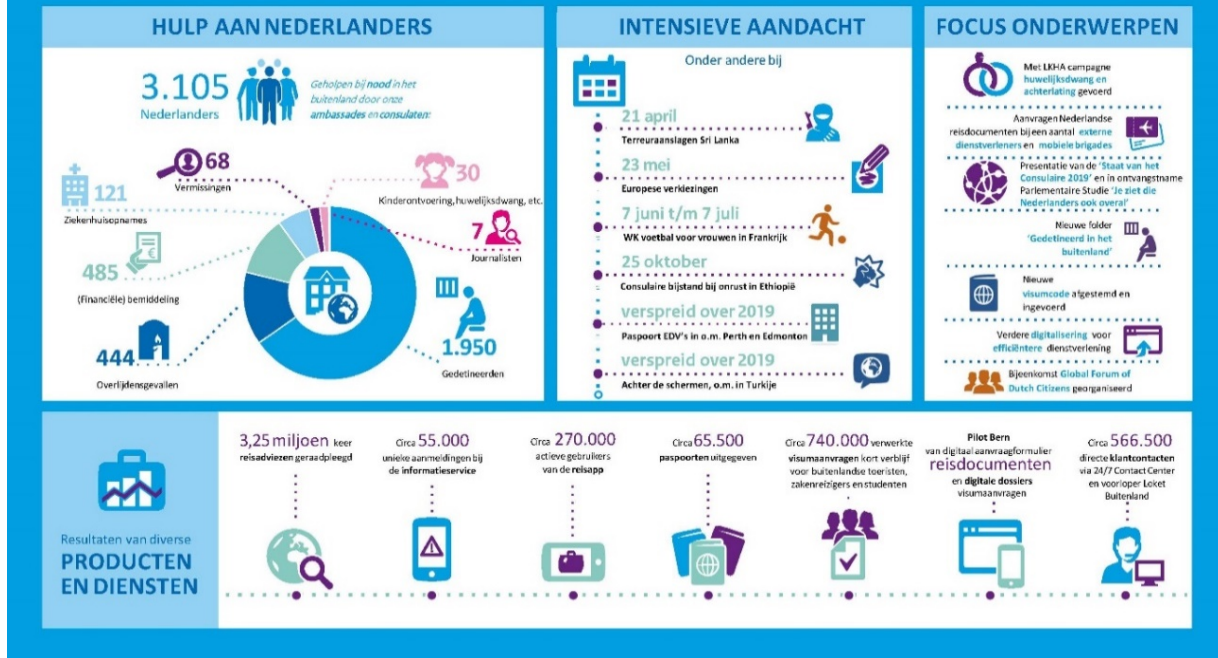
HULP AAN NEDERLANDERS

3.105 Nederlanders

Geholpen bij nood in het buitenland door onze ambassades en consulaten:

68 Vermissingen

30 Kinderontvoering, huwelijksdwang, etc.

121 Ziekenhuisopnames

7 Journalisten

485 (Financiële) bemiddeling

444 Overlijdensgevallen

1.950 Gedetineerden

INTENSIEVE AANDACHT

Onder andere bij

21 april
Terreuraanslagen Sri Lanka

23 mei
Europese verkiezingen

7 juni t/m 7 juli
WK voetbal voor vrouwen in Frankrijk

25 oktober
Consulaire bijstand bij onrust in Ethiopië

verspreid over 2019
Paspoort EDV's in o.m. Perth en Edmonton

verspreid over 2019
Achter de schermen, o.m. in Turkije

FOCUS ONDERWERPEN

Met LKHA campagne huwelijksdwang en achterlating gevoerd

Aanvragen Nederlandse reisdocumenten bij een aantal externe dienstverleners en mobiele brigades

Presentatie van de 'Staat van het Consulaire 2019' en in ontvangstname Parlementaire Studie 'Je ziet die Nederlanders ook overal'

Nieuwe folder 'Gedetineerd in het buitenland'

Nieuwe visumcode afgestemd en ingevoerd

Verdere digitalisering voor efficiëntere dienstverlening

Bijeenkomst Global Forum of Dutch Citizens georganiseerd

Resultaten van diverse PRODUCTEN EN DIENSTEN

3,25 miljoen keer reisadviezen geraadpleegd

Circa 55.000 unieke aanmeldingen bij de informatieservice

Circa 270.000 actieve gebruikers van de reisapp

Circa 65.500 paspoorten uitgegeven

Circa 740.000 verwerkte visumaanvragen kort verblijf voor buitenlandse toeristen, zakenreizigers en studenten

Pilot Bern van digitaal aanvraagformulier reisdocumenten en digitale dossiers visumaanvragen

Circa 566.500 directe klantcontacten via 24/7 Contact Center en voorloper Loket Buitenland